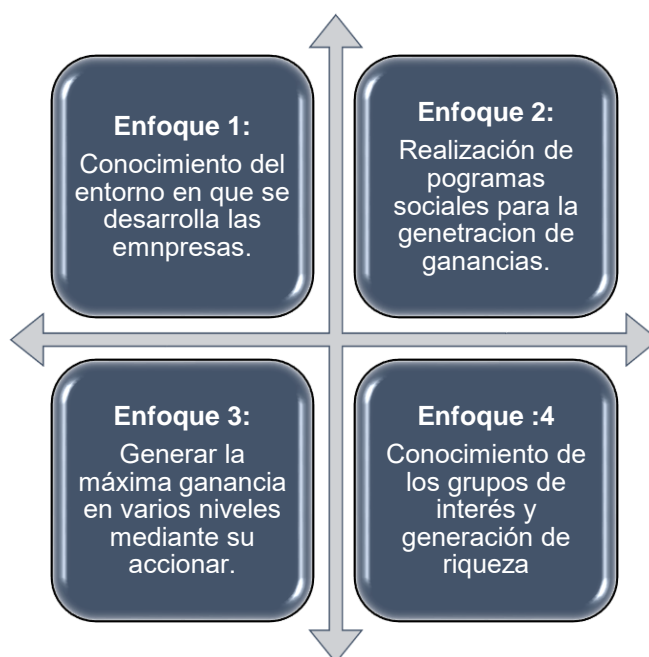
Enfoque 1:
Conocimiento del entorno en que se desarrolla las emnpresas.

Enfoque 2:
Realización de pogramas sociales para la genetracion de ganancias.

Enfoque 3:
Generar la máxima ganancia en varios niveles mediante su accionar.

Enfoque :4
Conocimiento de los grupos de interés y generación de riqueza